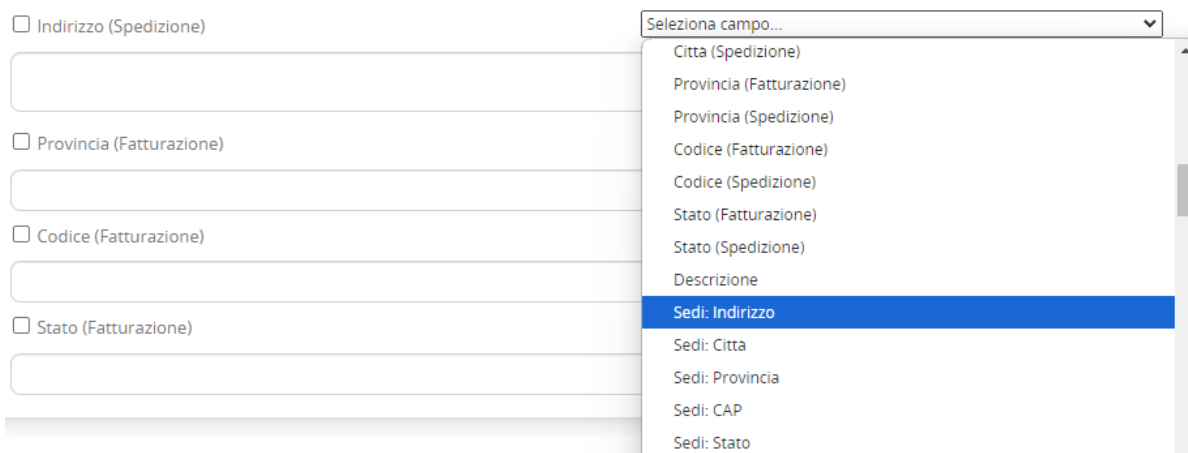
Indirizzo (Spedizione)

Provincia (Fatturazione)

Codice (Fatturazione)

Stato (Fatturazione)

Seleziona campo...

Citta (Spedizione)
Provincia (Fatturazione)
Provincia (Spedizione)
Codice (Fatturazione)
Codice (Spedizione)
Stato (Fatturazione)
Stato (Spedizione)
Descrizione
Sedi: Indirizzo
Sedi: Citta
Sedi: Provincia
Sedi: CAP
Sedi: Stato